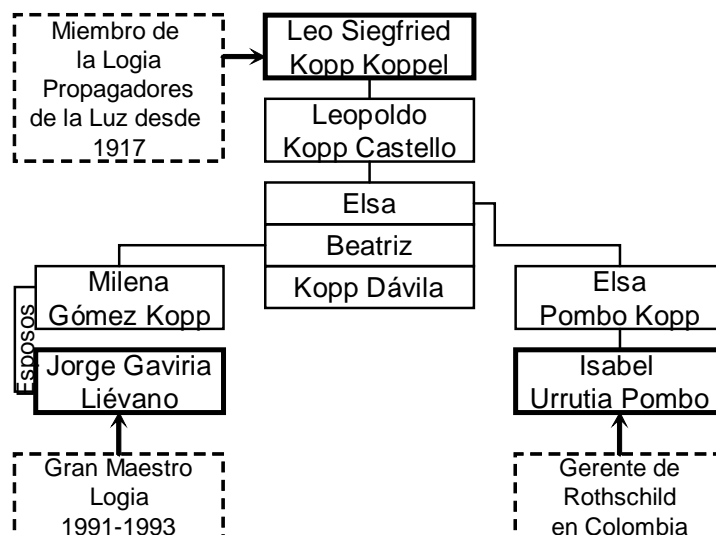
Miembro de la Logia Propagadores de la Luz desde 1917

Leo Siegfried Kopp Koppel

Leopoldo Kopp Castello

Elsa

Beatriz

Kopp Dávila

Milena Gómez Kopp

Esposos

Jorge Gaviria Liévano

Gran Maestro Logia 1991-1993

Elsa Pombo Kopp

Isabel Urrutia Pombo

Gerente de Rothschild en Colombia